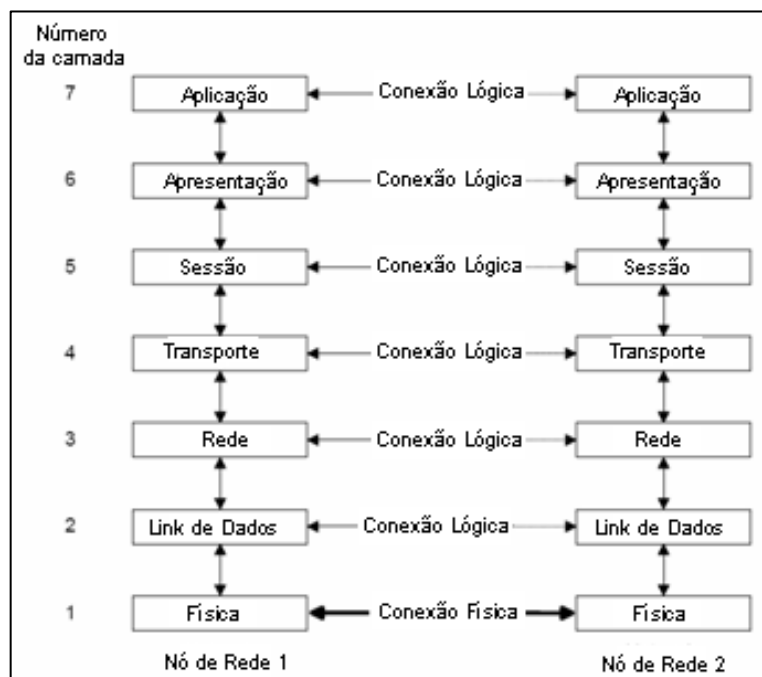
Número da camada

7 Aplicação Conexão Lógica Aplicação

6 Apresentação Conexão Lógica Apresentação

5 Sessão Conexão Lógica Sessão

4 Transporte Conexão Lógica Transporte

3 Rede Conexão Lógica Rede

2 Link de Dados Conexão Lógica Link de Dados

1 Física Conexão Física Física

Nó de Rede 1

Nó de Rede 2